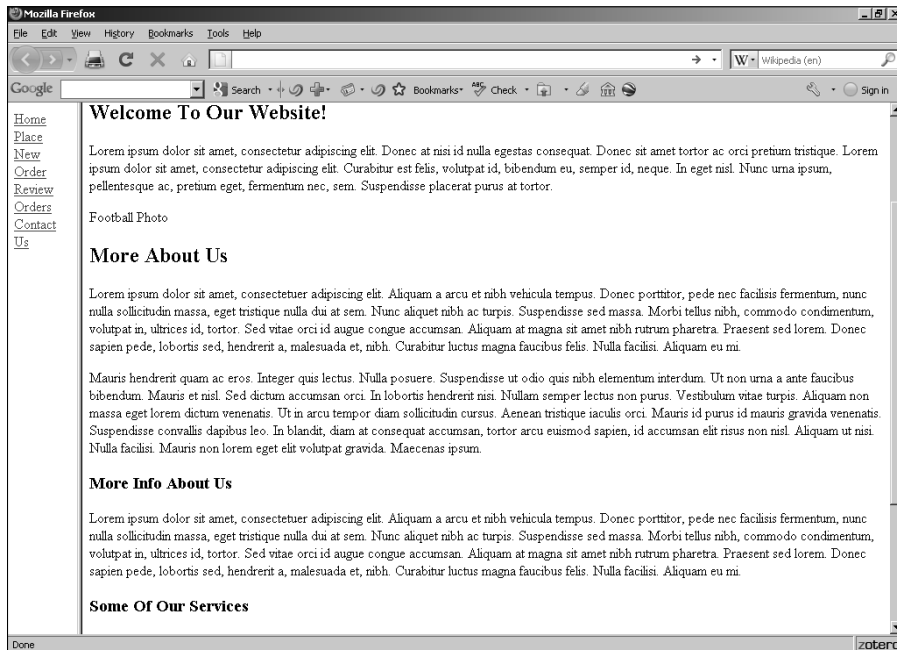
Mozilla Firefox

File Edit View History Bookmarks Tools Help

W Wikipedia (en)

Google Search Bookmarks Check Sign in

Home
Place
New
Order
Review
Orders
Contact
Us

Welcome To Our Website!

Lorem ipsum dolor sit amet, consectetur adipiscing elit. Donec at nisi id nulla egestas consequat. Donec sit amet tortor ac orci pretium tristique. Lorem ipsum dolor sit amet, consectetur adipiscing elit. Curabitur est felis, volutpat id, bibendum eu, semper id, neque. In eget nisl. Nunc urna ipsum, pellentesque ac, pretium eget, fermentum nec, sem. Suspendisse placerat purus at tortor.

Football Photo

More About Us

Lorem ipsum dolor sit amet, consectetuer adipiscing elit. Aliquam a arcu et nibh vehicula tempus. Donec porttitor, pede nec facilisis fermentum, nunc nulla sollicitudin massa, eget tristique nulla dui at sem. Nunc aliquet nibh ac turpis. Suspendisse sed massa. Morbi tellus nibh, commodo condimentum, volutpat in, ultrices id, tortor. Sed vitae orci id augue congue accumsan. Aliquam at magna sit amet nibh rutrum pharetra. Praesent sed lorem. Donec sapien pede, lobortis sed, hendrerit a, malesuada et, nibh. Curabitur luctus magna faucibus felis. Nulla facilisi. Aliquam eu mi.

Mauris hendrerit quam ac eros. Integer quis lectus. Nulla posuere. Suspendisse ut odio quis nibh elementum interdum. Ut non urna a ante faucibus bibendum. Mauris et nisl. Sed dictum accumsan orci. In lobortis hendrerit nisi. Nullam semper lectus non purus. Vestibulum vitae turpis. Aliquam non massa eget lorem dictum venenatis. Ut in arcu tempor diam sollicitudin cursus. Aenean tristique iaculis orci. Mauris id purus id mauris gravida venenatis. Suspendisse convallis dapibus leo. In blandit, diam at consequat accumsan, tortor arcu euismod sapien, id accumsan elit risus non nisl. Aliquam ut nisi. Nulla facilisi. Mauris non lorem eget elit volutpat gravida. Maecenas ipsum.

More Info About Us

Lorem ipsum dolor sit amet, consectetuer adipiscing elit. Aliquam a arcu et nibh vehicula tempus. Donec porttitor, pede nec facilisis fermentum, nunc nulla sollicitudin massa, eget tristique nulla dui at sem. Nunc aliquet nibh ac turpis. Suspendisse sed massa. Morbi tellus nibh, commodo condimentum, volutpat in, ultrices id, tortor. Sed vitae orci id augue congue accumsan. Aliquam at magna sit amet nibh rutrum pharetra. Praesent sed lorem. Donec sapien pede, lobortis sed, hendrerit a, malesuada et, nibh. Curabitur luctus magna faucibus felis. Nulla facilisi. Aliquam eu mi.

Some Of Our Services

Done

zoterc